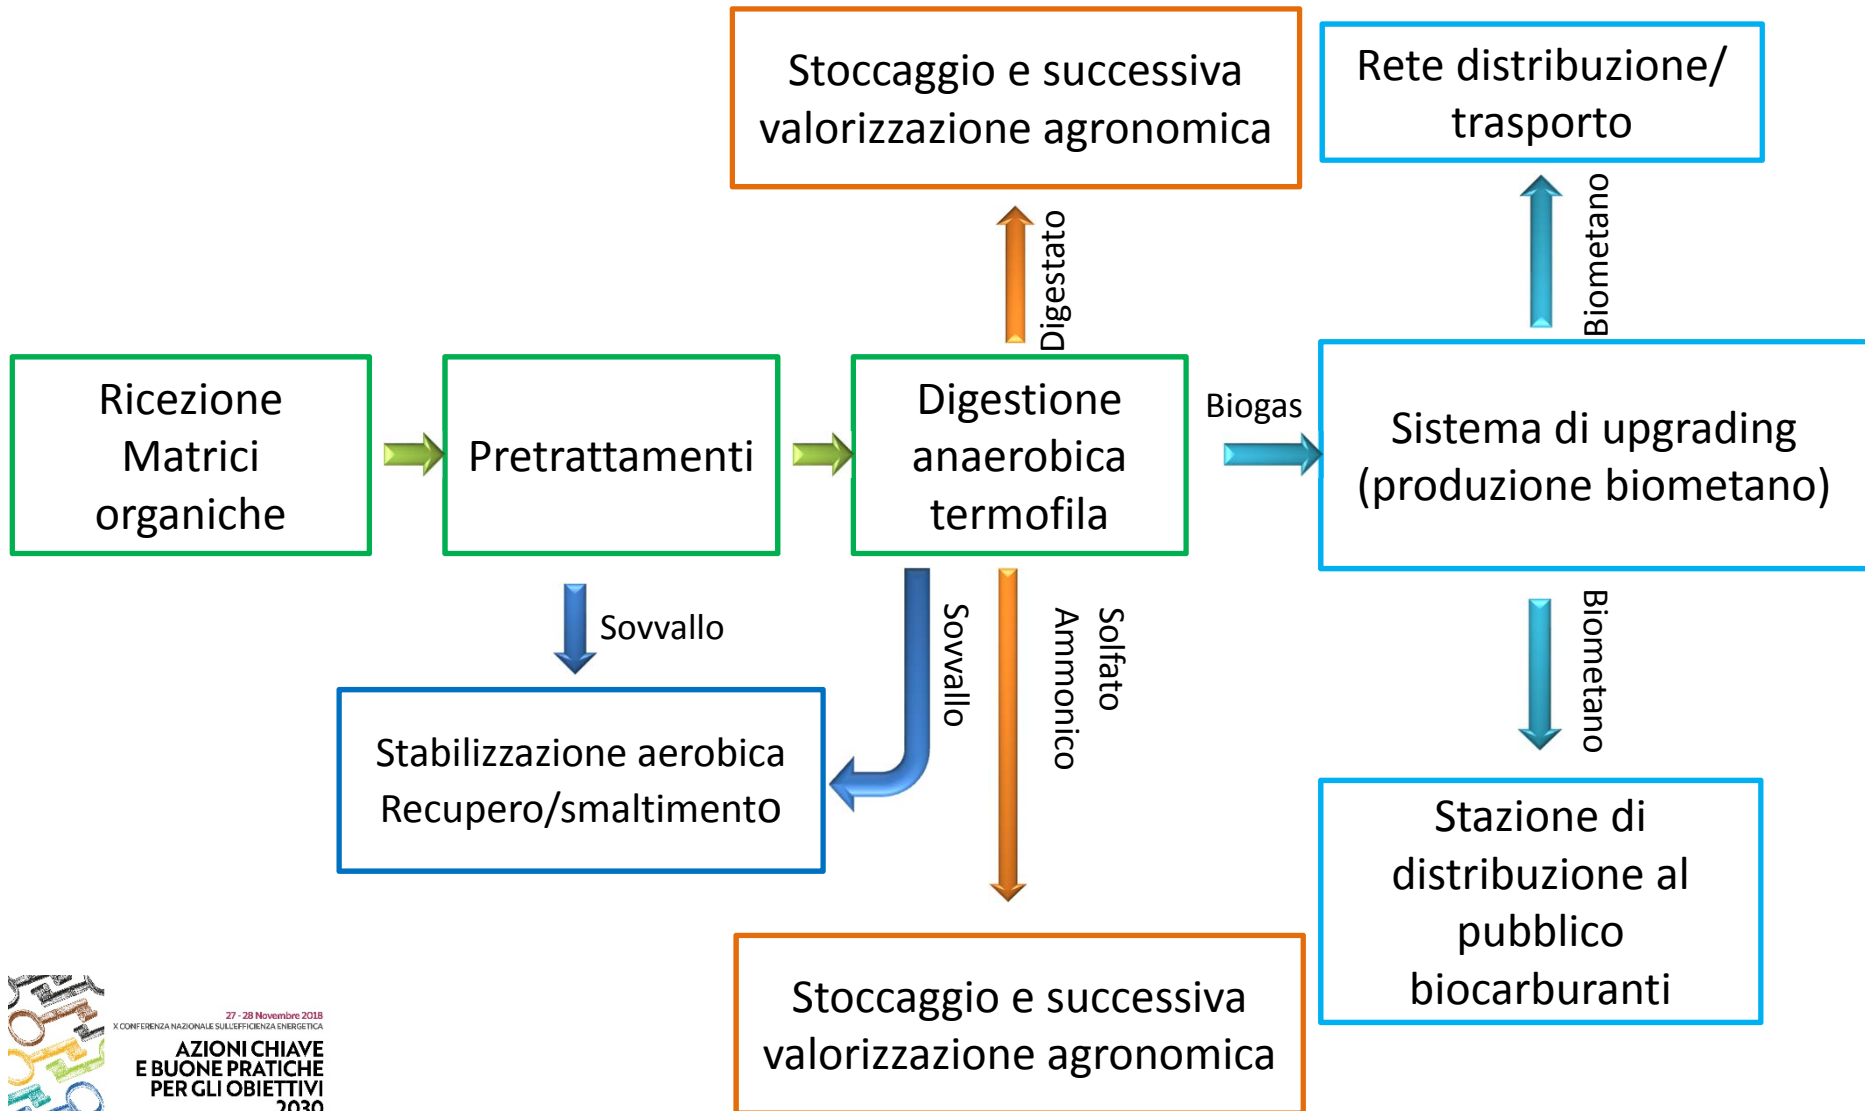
Stoccaggio e successiva valorizzazione agronomica

Rete distribuzione/ trasporto

Digestato

Biometano

Ricezione Matrici organiche

Pretrattamenti

Digestione anaerobica termofila

Biogas

Sistema di upgrading (produzione biometano)

Sovvallo

Sovvallo

Solfato Ammonico

Biometano

Stabilizzazione aerobica Recupero/smaltimento

Stazione di distribuzione al pubblico biocarburanti

Stoccaggio e successiva valorizzazione agronomica

27 - 28 Novembre 2018
X CONFERENZA NAZIONALE SULL'EFFICIENZA ENERGETICA
AZIONI CHIAVE E BUONE PRATICHE PER GLI OBIETTIVI 2030